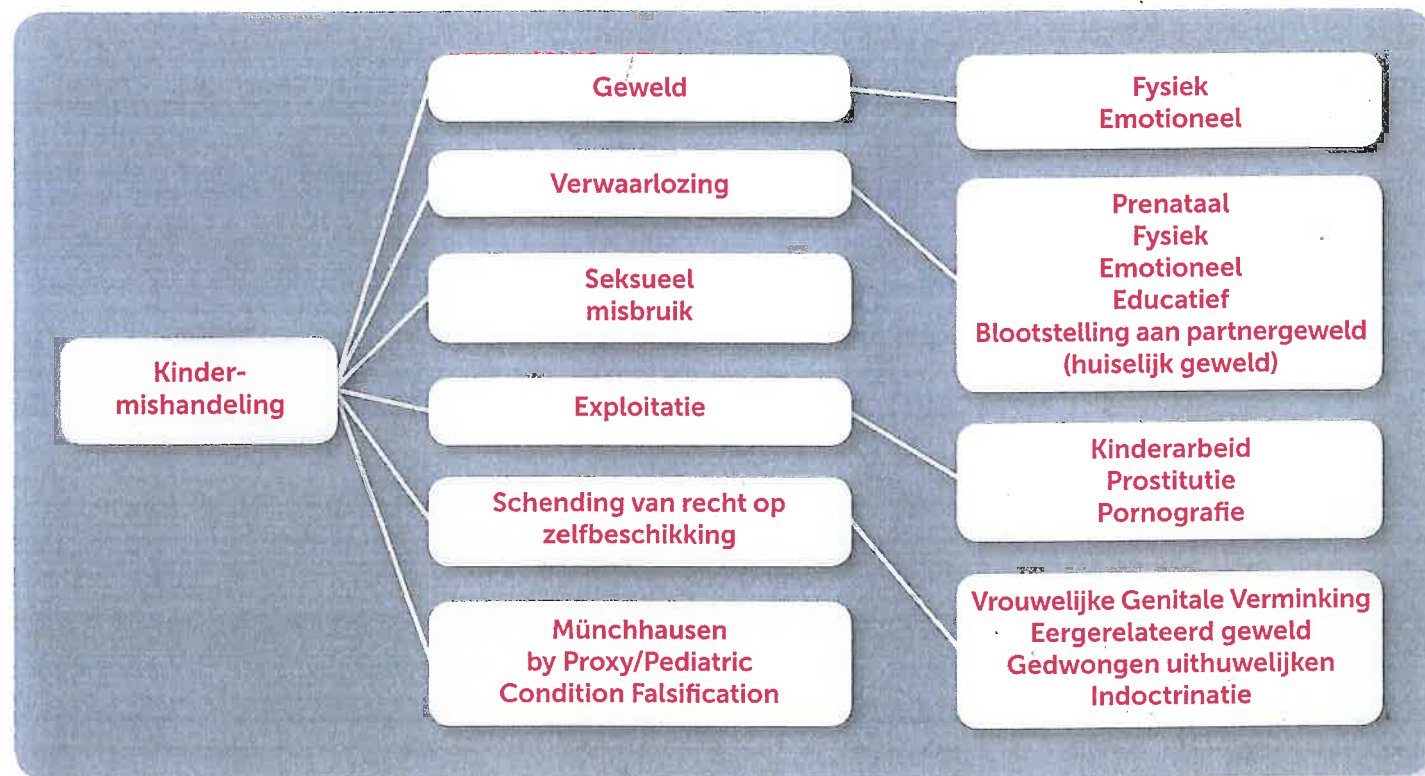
Kindermishandeling

Geweld

Fysiek
Emotioneel

Verwaarlozing

Prenataal
Fysiek
Emotioneel
Educatief
Blootstelling aan partnergeweld (huiselijk geweld)

Seksueel misbruik

Exploitatie

Kinderarbeid
Prostitutie
Pornografie

Schending van recht op zelfbeschikking

Vrouwelijke Genitale Verminking
Eergerelateerd geweld
Gedwongen uithuwelijken
Indoctrinatie

Münchhausen by Proxy/Pediatric Condition Falsification